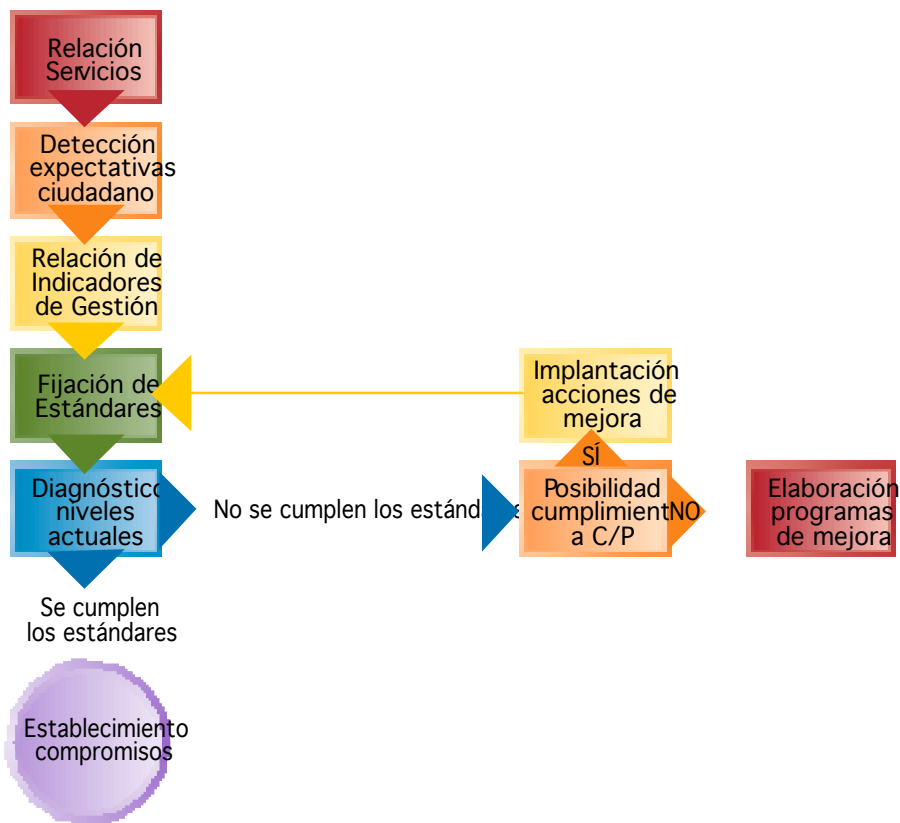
Relación Servicios

Detección expectativas ciudadano

Relación de Indicadores de Gestión

Fijación de Estándares

Implantación acciones de mejora

SÍ

Diagnóstico niveles actuales

No se cumplen los estánda

Posibilidad cumplimient a C/P

NO

Elaboración programas de mejora

Se cumplen los estándares

Establecimiento compromisos